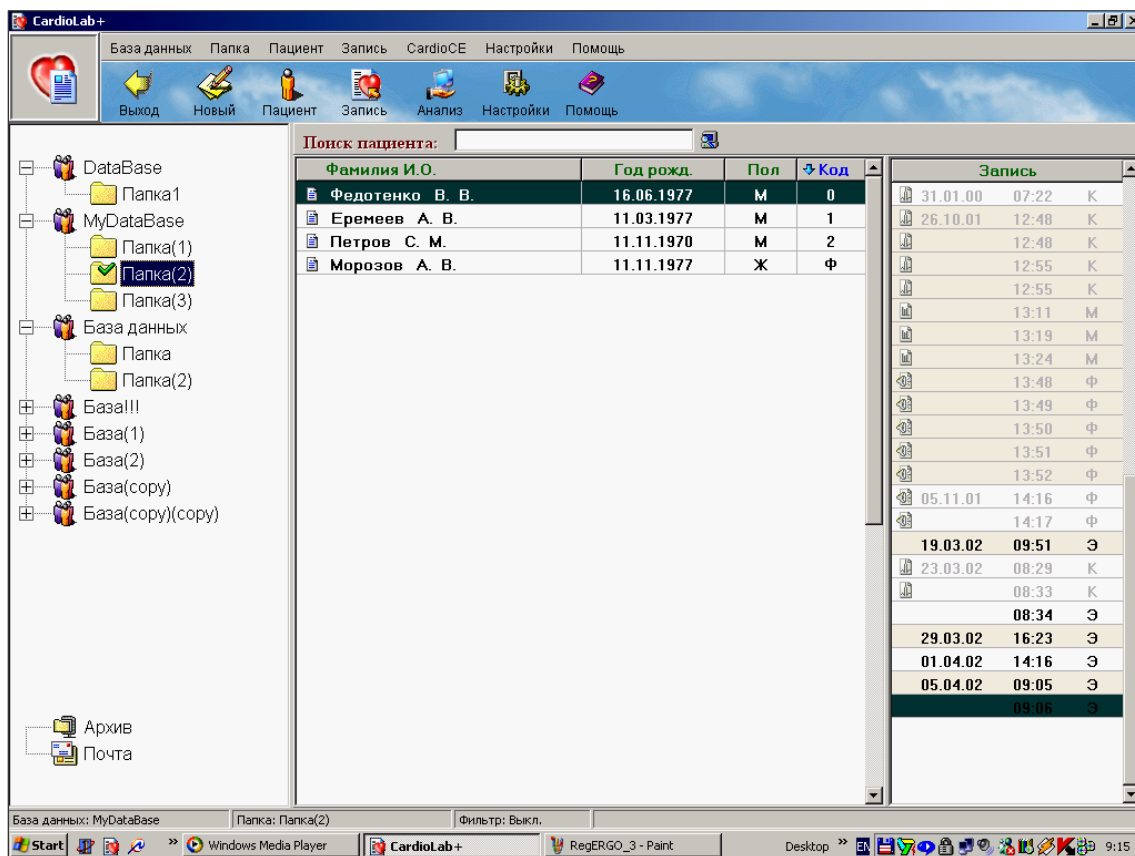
CardioLab+

База данных Папка Пациент Запись CardioCE Настройки Помощь

Выход Новый Пациент Запись Анализ Настройки Помощь

DataBase
Папка1
MyDataBase
Папка(1)
Папка(2)
Папка(3)
База данных
Папка
Папка(2)
База!!!
База(1)
База(2)
База(copy)
База(copy)(copy)

Архив
Почта

Поиск пациента:

| Фамилия И.О. | Год рожд. | Пол | Код |
|---|---|---|---|
| Федотенко В. В. | 16.06.1977 | М | 0 |
| Еремеев А. В. | 11.03.1977 | М | 1 |
| Петров С. М. | 11.11.1970 | М | 2 |
| Морозов А. В. | 11.11.1977 | Ж | Ф |

| Запись | | |
|---|---|---|
| 31.01.00 | 07:22 | К |
| 26.10.01 | 12:48 | К |
| | 12:48 | К |
| | 12:55 | К |
| | 12:55 | К |
| | 13:11 | М |
| | 13:19 | М |
| | 13:24 | М |
| | 13:48 | Ф |
| | 13:49 | Ф |
| | 13:50 | Ф |
| | 13:51 | Ф |
| | 13:52 | Ф |
| 05.11.01 | 14:16 | Ф |
| | 14:17 | Ф |
| 19.03.02 | 09:51 | Э |
| 23.03.02 | 08:29 | К |
| | 08:33 | К |
| | 08:34 | Э |
| 29.03.02 | 16:23 | Э |
| 01.04.02 | 14:16 | Э |
| 05.04.02 | 09:05 | Э |
| | 09:06 | Э |

База данных: MyDataBase Папка: Папка(2) Фильтр: Выкл.

Start Windows Media Player CardioLab+ RegERGO_3 - Paint Desktop EN 9:15